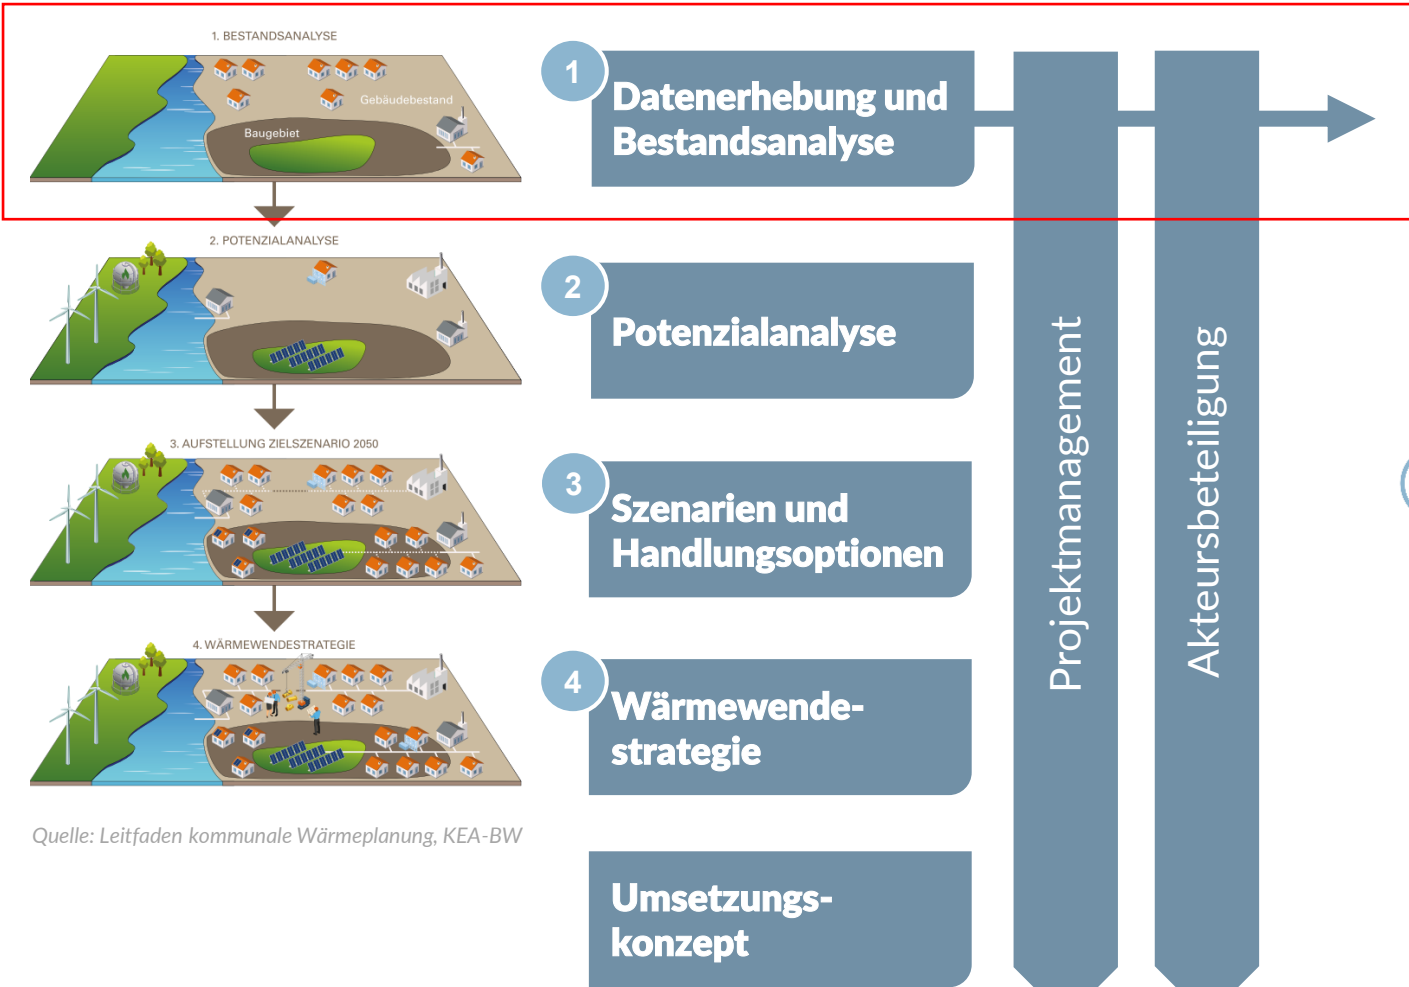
1. BESTANDSANALYSE

Gebäudebestand

Baugebiet

2. POTENZIALANALYSE

3. AUFSTELLUNG ZIELSZENARIO 2050

4. WÄRMEWENDESTRATEGIE

Quelle: Leitfaden kommunale Wärmeplanung, KEA-BW

1 Datenerhebung und Bestandsanalyse

2 Potenzialanalyse

3 Szenarien und Handlungsoptionen

4 Wärmewendestrategie

Umsetzungskonzept

Projektmanagement

Akteursbeteiligung